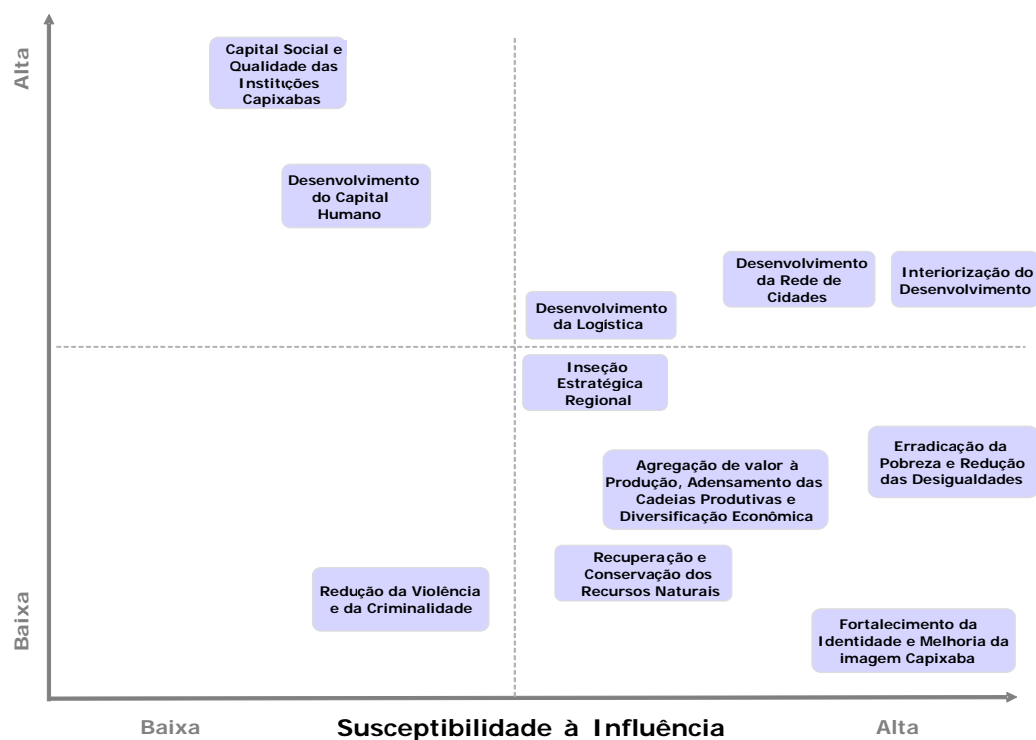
Alta

Baixa

Capital Social e Qualidade das Instituções Capixabas

Desenvolvimento do Capital Humano

Desenvolvimento da Rede de Cidades

Interiorização do Desenvolvimento

Desenvolvimento da Logística

Inseção Estratégica Regional

Erradicação da Pobreza e Redução das Desigualdades

Agregação de valor à Produção, Adensamento das Cadeias Produtivas e Diversificação Econômica

Recuperação e Conservação dos Recursos Naturais

Redução da Violência e da Criminalidade

Fortalecimento da Identidade e Melhoria da imagem Capixaba

Baixa

Susceptibilidade à Influência

Alta